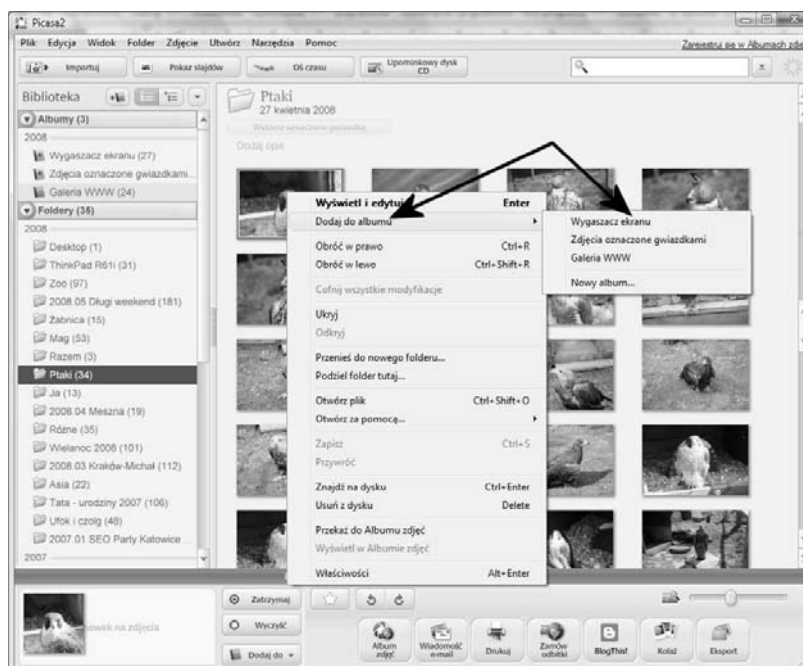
Picasa2

Plik Edycja Widok Folder Zdjęcie Utwórz Narzędzia Pomoc

Zarejestruj się w Albumach zdj

Importuj Pokaz slajdów Oś czasu Upominkowy dysk CD

Biblioteka

Albumy (3)
2008
Wygaszacz ekranu (27)
Zdjęcia oznaczone gwiazdkami
Galeria WWW (24)
Foldery (35)
2008
Desktop (1)
ThinkPad R61i (31)
Zoo (97)
2008.05 Długi weekend (181)
Żabnica (15)
Mag (53)
Razem (3)
Ptaki (34)
Ja (13)
2008.04 Meszna (19)
Różne (35)
Wielanoc 2008 (101)
2008.03 Kraków-Michał (112)
Asia (22)
Tata - urodziny 2007 (106)
Ufok i czolg (48)
2007.01 SEO Party Katowice
2007

Ptaki
27 kwietnia 2008
Wybierz oznaczone gwiazdką
Dodaj opis

Wyświetl i edytuj Enter
Dodaj do albumu
Obróć w prawo Ctrl+R
Obróć w lewo Ctrl+Shift+R
Cofnij wszystkie modyfikacje
Ukryj
Odkryj
Przenieś do nowego folderu...
Podziel folder tutaj...
Otwórz plik Ctrl+Shift+O
Otwórz za pomocą...
Zapisz Ctrl+S
Przywróć
Znajdź na dysku Ctrl+Enter
Usuń z dysku Delete
Przekaż do Albumu zdjęć
Wyświetl w Albumie zdjęć
Właściwości Alt+Enter

Wygaszacz ekranu
Zdjęcia oznaczone gwiazdkami
Galeria WWW
Nowy album...

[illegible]owek na zdjęcia
Zatrzymaj
Wyczyść
Dodaj do

Album zdjęć
Wiadomość e-mail
Drukuj
Zamów odbitki
BlogThis!
Kolaż
Eksport